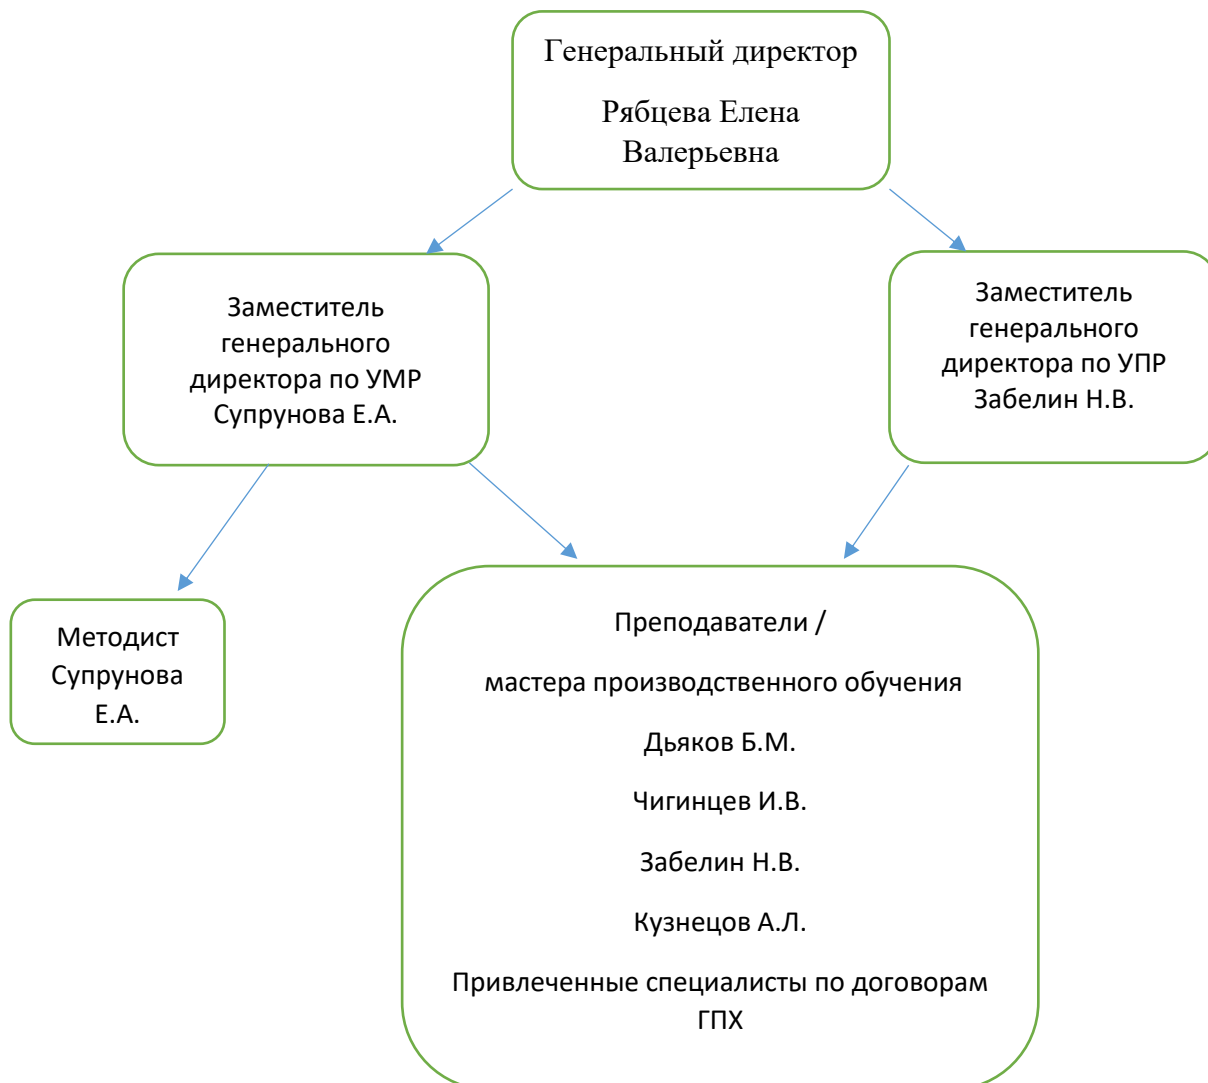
Генеральный директор

Рябцева Елена Валерьевна

Заместитель генерального директора по УМР Супрунова Е.А.

Заместитель генерального директора по УПР Забелин Н.В.

Методист Супрунова Е.А.

Преподаватели /

мастера производственного обучения

Дьяков Б.М.

Чигинцев И.В.

Забелин Н.В.

Кузнецов А.Л.

Привлеченные специалисты по договорам ГПХ